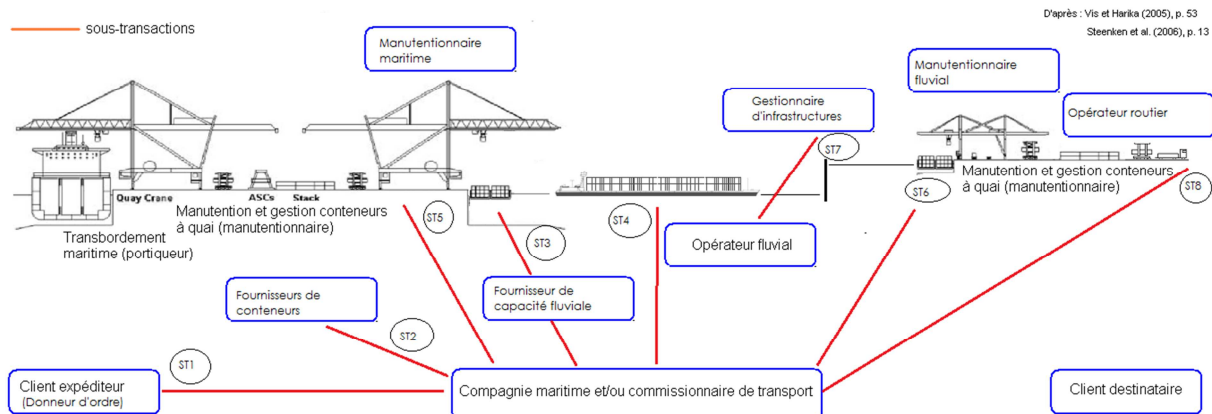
sous-transactions

D'après : Vis et Harika (2005), p. 53
Steenken et al. (2006), p. 13

Manutentionnaire maritime

Manutentionnaire fluvial

Gestionnaire d'infrastructures

Opérateur routier

ST7

Quay Crane

ASCs

Stack

Manutention et gestion conteneurs à quai (manutentionnaire)

ST5

ST4

ST6

Manutention et gestion conteneurs à quai (manutentionnaire)

ST8

Transbordement maritime (portiqueur)

ST3

Opérateur fluvial

Fournisseurs de conteneurs

Fournisseur de capacité fluviale

ST2

ST1

Client expéditeur (Donneur d'ordre)

Compagnie maritime et/ou commissionnaire de transport

Client destinataire